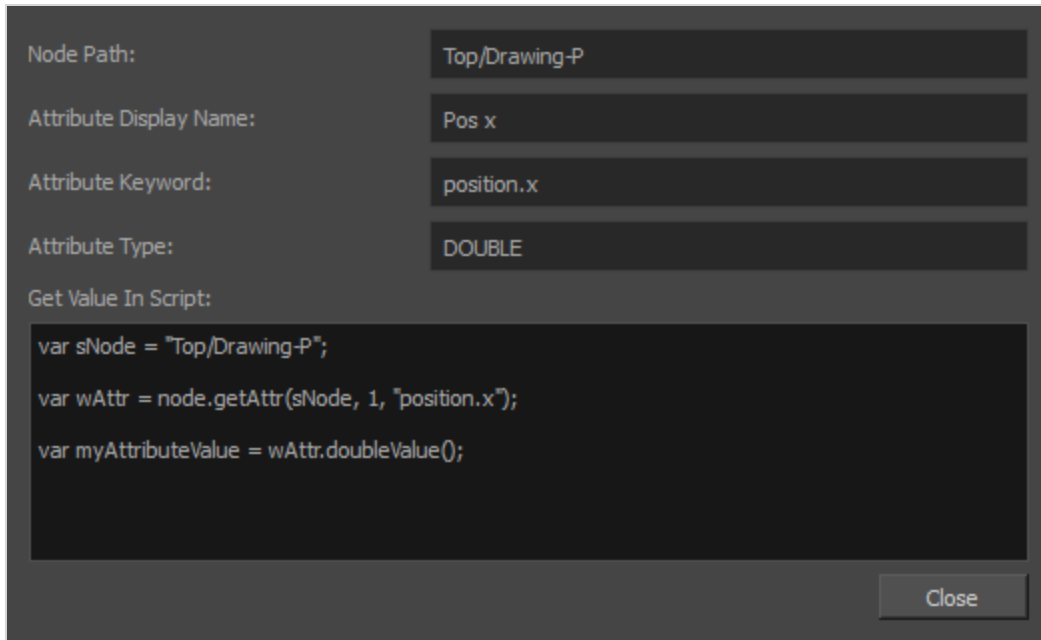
Node Path: Top/Drawing-P

Attribute Display Name: Pos x

Attribute Keyword: position.x

Attribute Type: DOUBLE

Get Value In Script:

var sNode = "Top/Drawing-P";

var wAttr = node.getAttr(sNode, 1, "position.x");

var myAttributeValue = wAttr.doubleValue();

Close